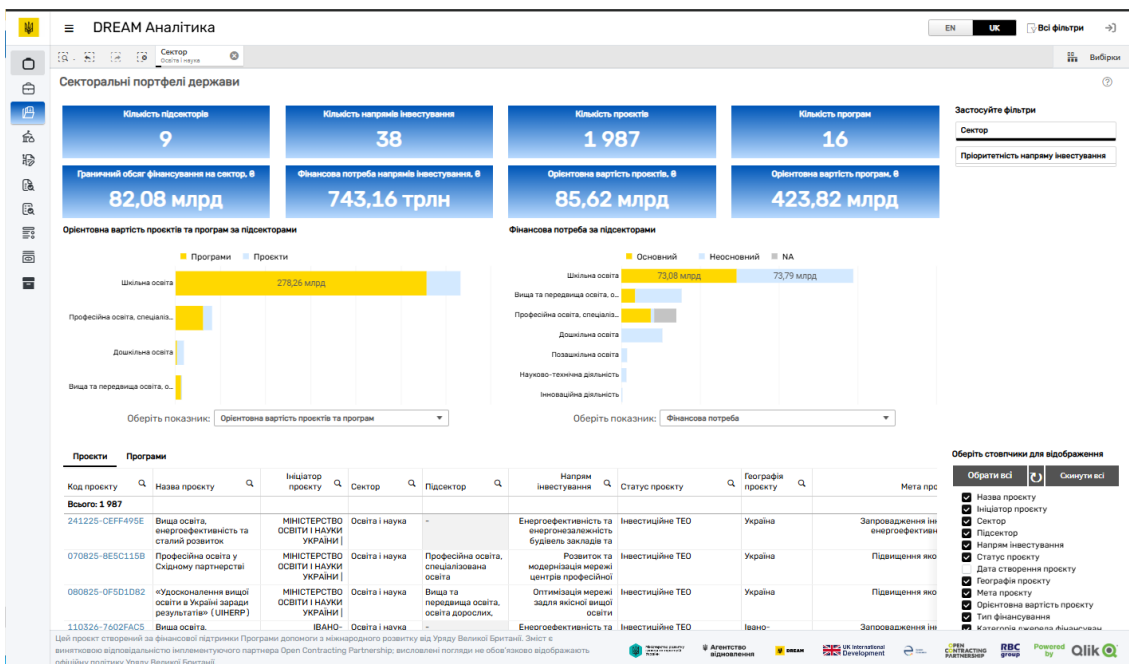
DREAM Аналітика

EN UK Всі фільтри

Сектор
Освіта і наука

Вибірки

Секторальні портфелі держави

| Кількість підсекторів | Кількість напрямів інвестування | Кількість проєктів | Кількість програм |
|---|---|---|---|
| 9 | 38 | 1 987 | 16 |

| Граничний обсяг фінансування на сектор, ₴ | Фінансова потреба напрямів інвестування, ₴ | Орієнтовна вартість проєктів, ₴ | Орієнтовна вартість програм, ₴ |
|---|---|---|---|
| 82,08 млрд | 743,16 трлн | 85,62 млрд | 423,82 млрд |

Застосуйте фільтри
Сектор
Пріоритетність напряму інвестування

Орієнтовна вартість проєктів та програм за підсекторами

Програми Проєкти

Шкільна освіта 278,26 млрд
Професійна освіта, спеціаліз...
Дошкільна освіта
Вища та передвища освіта, о...

Оберіть показник: Орієнтовна вартість проєктів та програм

Фінансова потреба за підсекторами

Основний Неосновний NA

Шкільна освіта 73,08 млрд 73,79 млрд
Вища та передвища освіта, о...
Професійна освіта, спеціаліз...
Дошкільна освіта
Позашкільна освіта
Науково-технічна діяльність
Інноваційна діяльність

Оберіть показник: Фінансова потреба

Проєкти Програми

| Код проєкту | Назва проєкту | Ініціатор проєкту | Сектор | Підсектор | Напрям інвестування | Статус проєкту | Географія проєкту | Мета про |
|---|---|---|---|---|---|---|---|---|
| Всього: 1 987 | | | | | | | | |
| 241225-CEFF495E | Вища освіта, енергоефективність та сталий розвиток | МІНІСТЕРСТВО ОСВІТИ І НАУКИ УКРАЇНИ \| | Освіта і наука | - | Енергоефективність та енергонезалежність будівель закладів та | Інвестиційне ТЕО | Україна | Запровадження ін енергоефективн |
| 070825-8E5C115B | Професійна освіта у Східному партнерстві | МІНІСТЕРСТВО ОСВІТИ І НАУКИ УКРАЇНИ \| | Освіта і наука | Професійна освіта, спеціалізована освіта | Розвиток та модернізація мережі центрів професійної | Інвестиційне ТЕО | Україна | Підвищення яко |
| 080825-0F5D1D82 | «Удосконалення вищої освіти в Україні заради результатів» (UIHERP) | МІНІСТЕРСТВО ОСВІТИ І НАУКИ УКРАЇНИ \| | Освіта і наука | Вища та передвища освіта, освіта дорослих, | Оптимізація мережі задля якісної вищої освіти | Інвестиційне ТЕО | Україна | Підвищення яко |
| 110326-7602FAC5 | Вища освіта, | ІВАНО- | | | Енергоефективність та | Інвестиційне ТЕО | Івано- | Запровадження ін |

Оберіть стовпчики для відображення
Обрати всі Скинути всі
Назва проєкту
Ініціатор проєкту
Сектор
Підсектор
Напрям інвестування
Статус проєкту
Дата створення проєкту
Географія проєкту
Мета проєкту
Орієнтовна вартість проєкту
Тип фінансування
Категорія джерела фінансуван

Цей проєкт створений за фінансової підтримки Програми допомоги з міжнародного розвитку від Уряду Великої Британії. Зміст є виключною відповідальністю імплементуючого партнера Open Contracting Partnership; висловлені погляди не обов'язково відображають офіційну політику Уряду Великої Британії.

Агентство відновлення DREAM UK International Development OPEN CONTRACTING PARTNERSHIP RBC group Powered by Qlik